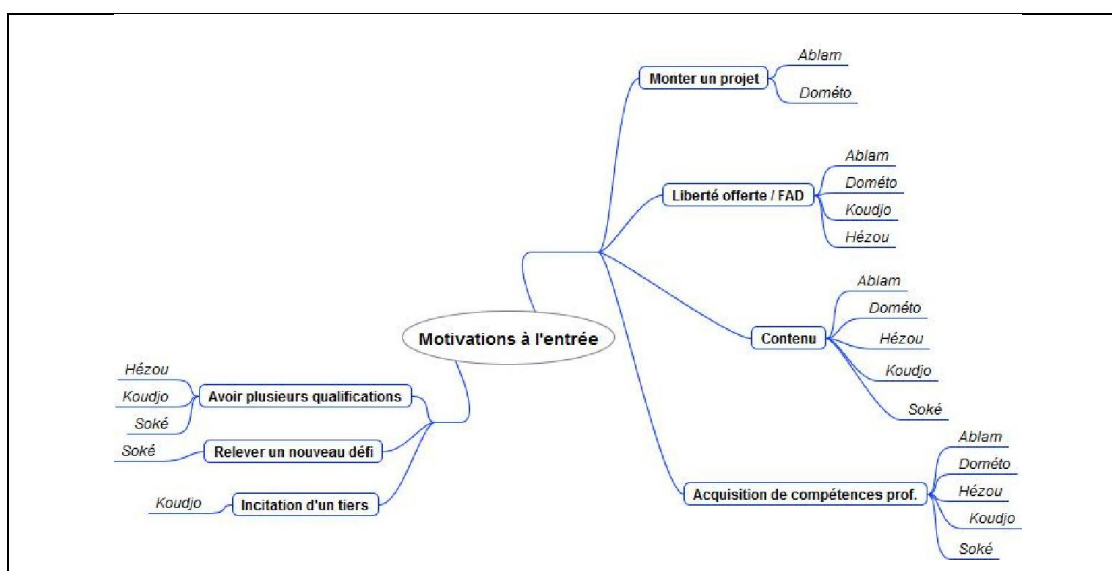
Motivations à l'entrée

Monter un projet
Ablam
Dométo

Liberté offerte / FAD
Ablam
Dométo
Koudjo
Hézou

Contenu
Ablam
Dométo
Hézou
Koudjo
Soké

Acquisition de compétences prof.
Ablam
Dométo
Hézou
Koudjo
Soké

Avoir plusieurs qualifications
Hézou
Koudjo
Soké

Relever un nouveau défi
Soké

Incitation d'un tiers
Koudjo